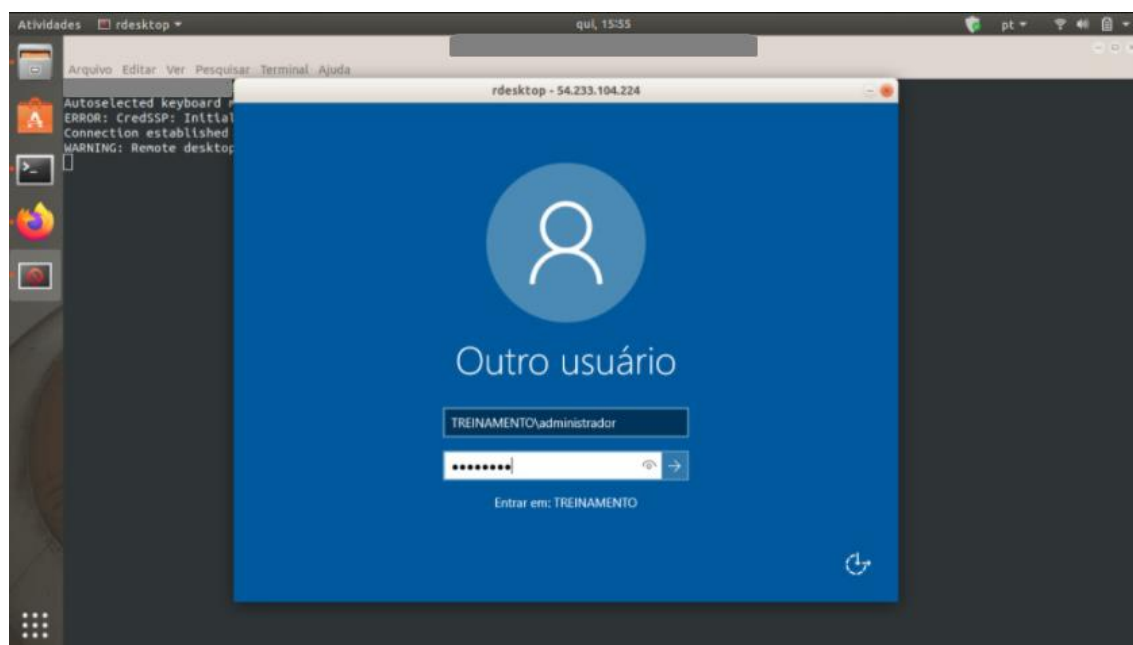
Atividades rdesktop ▾

qui, 15:55

pt ▾

Arquivo Editar Ver Pesquisar Terminal Ajuda

Autoselected keyboard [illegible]
ERROR: CredSSP: Initial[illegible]
Connection established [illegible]
WARNING: Remote deskto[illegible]

rdesktop - 54.233.104.224

Outro usuário

TREINAMENTO\administrador

••••••••

Entrar em: TREINAMENTO